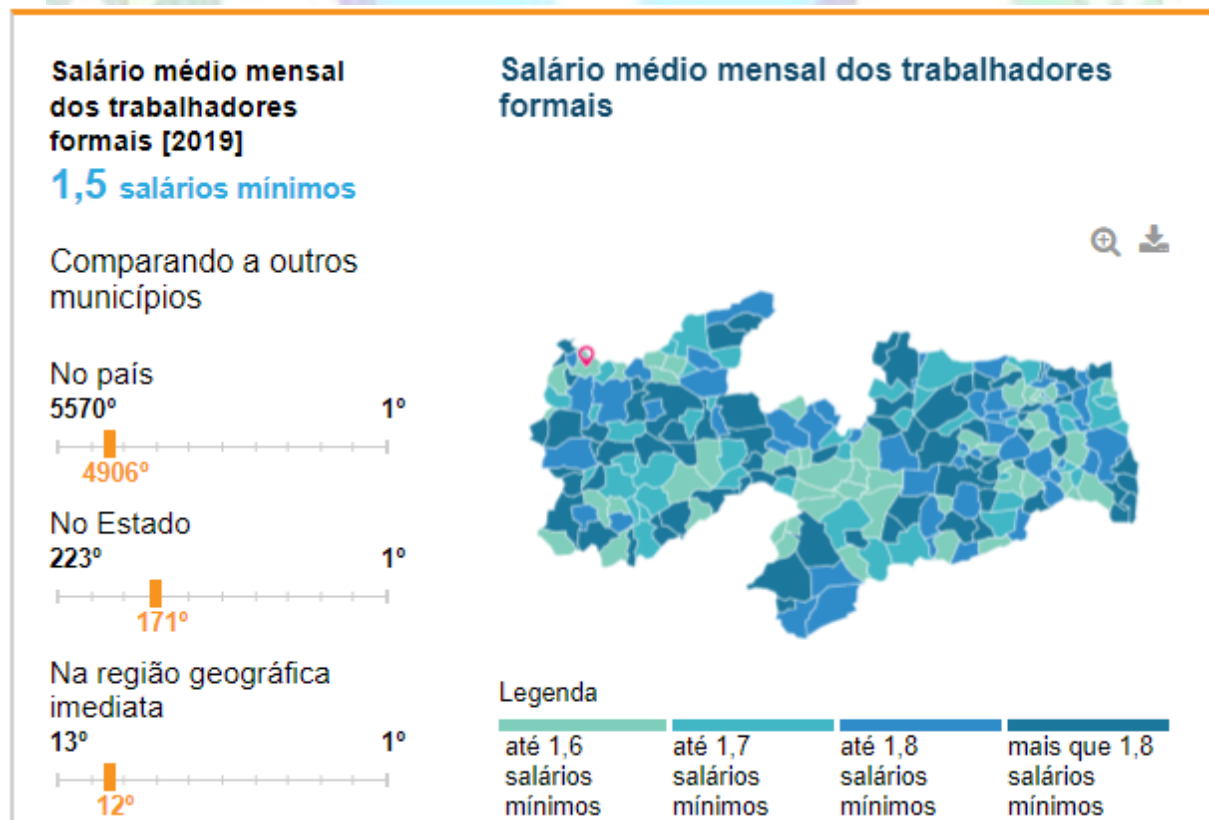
Salário médio mensal dos trabalhadores formais [2019]

1,5 salários mínimos

Comparando a outros municípios

No país
5570º 1º
4906º

No Estado
223º 1º
171º

Na região geográfica imediata
13º 1º
12º

Salário médio mensal dos trabalhadores formais

Legenda

até 1,6 salários mínimos

até 1,7 salários mínimos

até 1,8 salários mínimos

mais que 1,8 salários mínimos